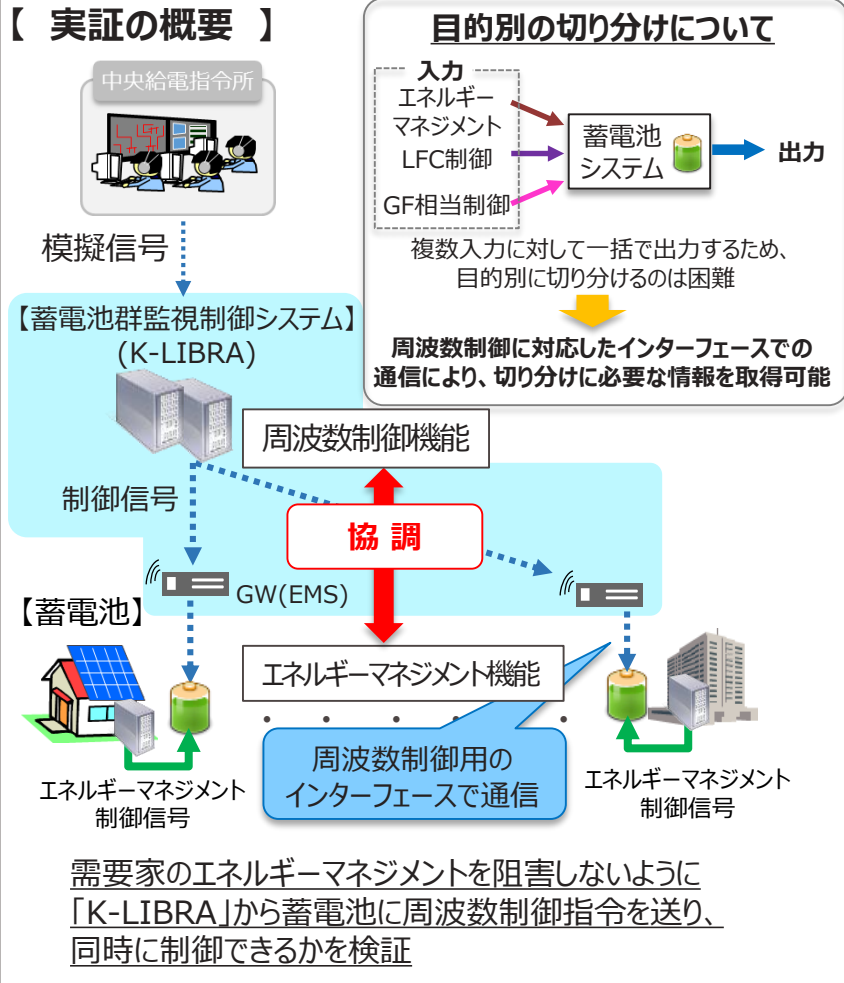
【 実証の概要 】

中央給電指令所

模擬信号

【蓄電池群監視制御システム】
(K-LIBRA)

制御信号

目的別の切り分けについて

入力
エネルギーマネジメント
LFC制御
GF相当制御

蓄電池システム

出力

複数入力に対して一括で出力するため、目的別に切り分けるのは困難

周波数制御に対応したインターフェースでの通信により、切り分けに必要な情報を取得可能

周波数制御機能

協 調

GW(EMS)

【蓄電池】

エネルギーマネジメント機能

周波数制御用のインターフェースで通信

エネルギーマネジメント制御信号

エネルギーマネジメント制御信号

需要家のエネルギーマネジメントを阻害しないように「K-LIBRA」から蓄電池に周波数制御指令を送り、同時に制御できるかを検証